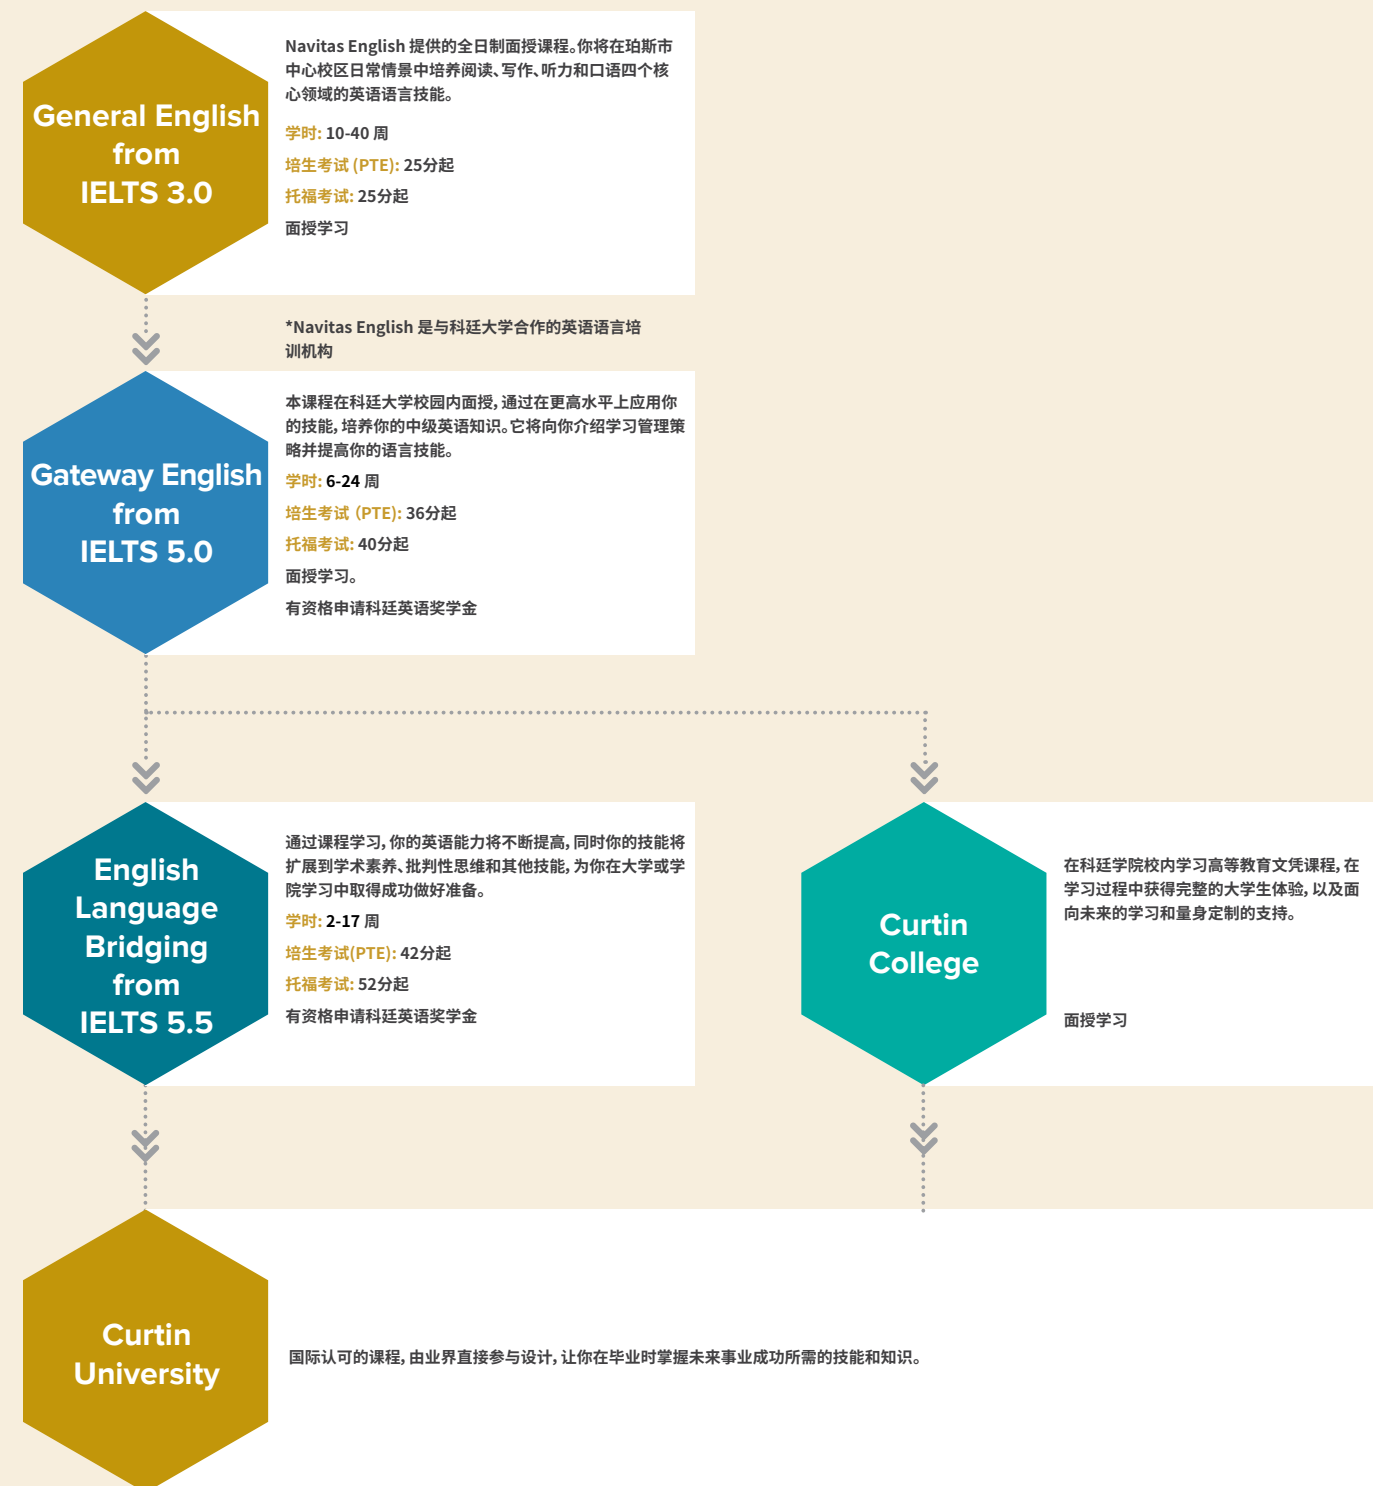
General English from IELTS 3.0

Navitas English 提供的全日制面授课程。你将在珀斯市中心校区日常情景中培养阅读、写作、听力和口语四个核心领域的英语语言技能。

学时: 10-40 周

培生考试 (PTE): 25分起

托福考试: 25分起

面授学习

*Navitas English 是与科廷大学合作的英语语言培训机构

Gateway English from IELTS 5.0

本课程在科廷大学校园内面授，通过在更高水平上应用你的技能，培养你的中级英语知识。它将向你介绍学习管理策略并提高你的语言技能。

学时: 6-24 周

培生考试 (PTE): 36分起

托福考试: 40分起

面授学习。

有资格申请科廷英语奖学金

English Language Bridging from IELTS 5.5

通过课程学习，你的英语能力将不断提高，同时你的技能将扩展到学术素养、批判性思维和其他技能，为你在大学或学院学习中取得成功做好准备。

学时: 2-17 周

培生考试(PTE): 42分起

托福考试: 52分起

有资格申请科廷英语奖学金

Curtin College

在科廷学院校内学习高等教育文凭课程，在学习过程中获得完整的大学生体验，以及面向未来的学习和量身定制的支持。

面授学习

Curtin University

国际认可的课程，由业界直接参与设计，让你在毕业时掌握未来事业成功所需的技能和知识。